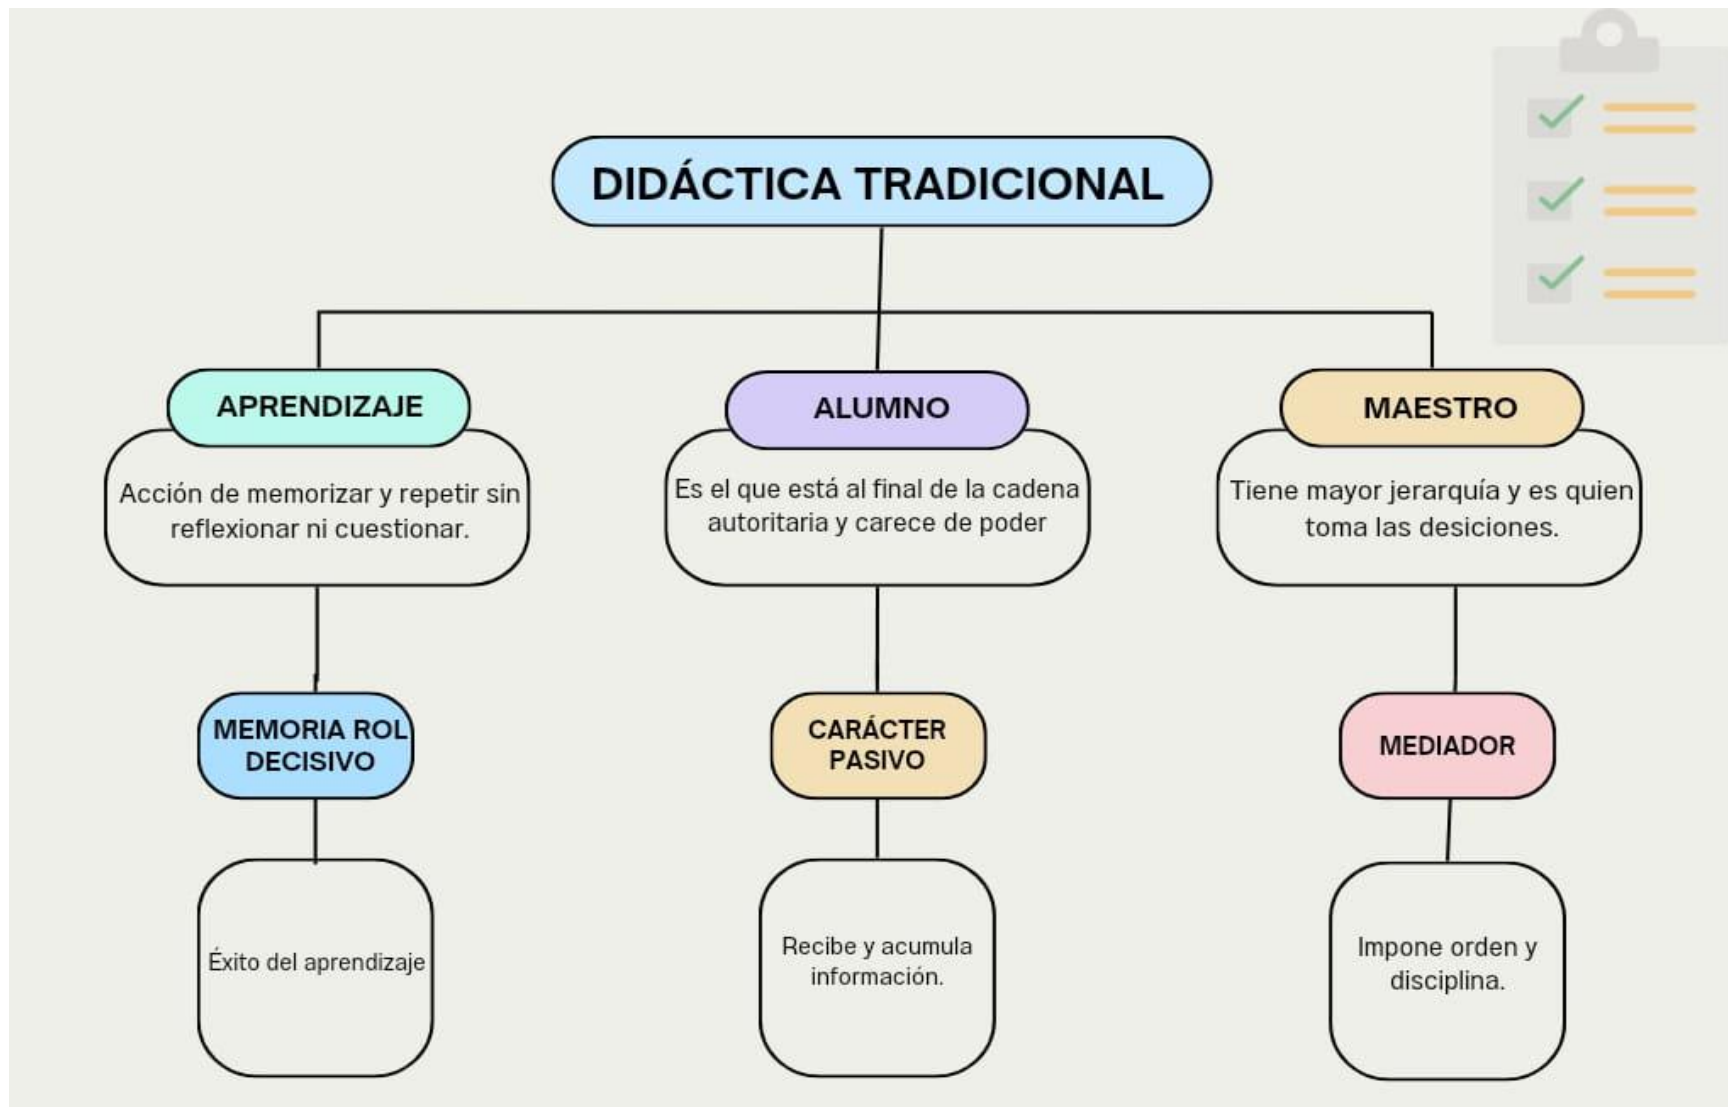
DIDÁCTICA TRADICIONAL

APRENDIZAJE

Acción de memorizar y repetir sin reflexionar ni cuestionar.

MEMORIA ROL DECISIVO

Éxito del aprendizaje

ALUMNO

Es el que está al final de la cadena autoritaria y carece de poder

CARÁCTER PASIVO

Recibe y acumula información.

MAESTRO

Tiene mayor jerarquía y es quien toma las desiciones.

MEDIADOR

Impone orden y disciplina.